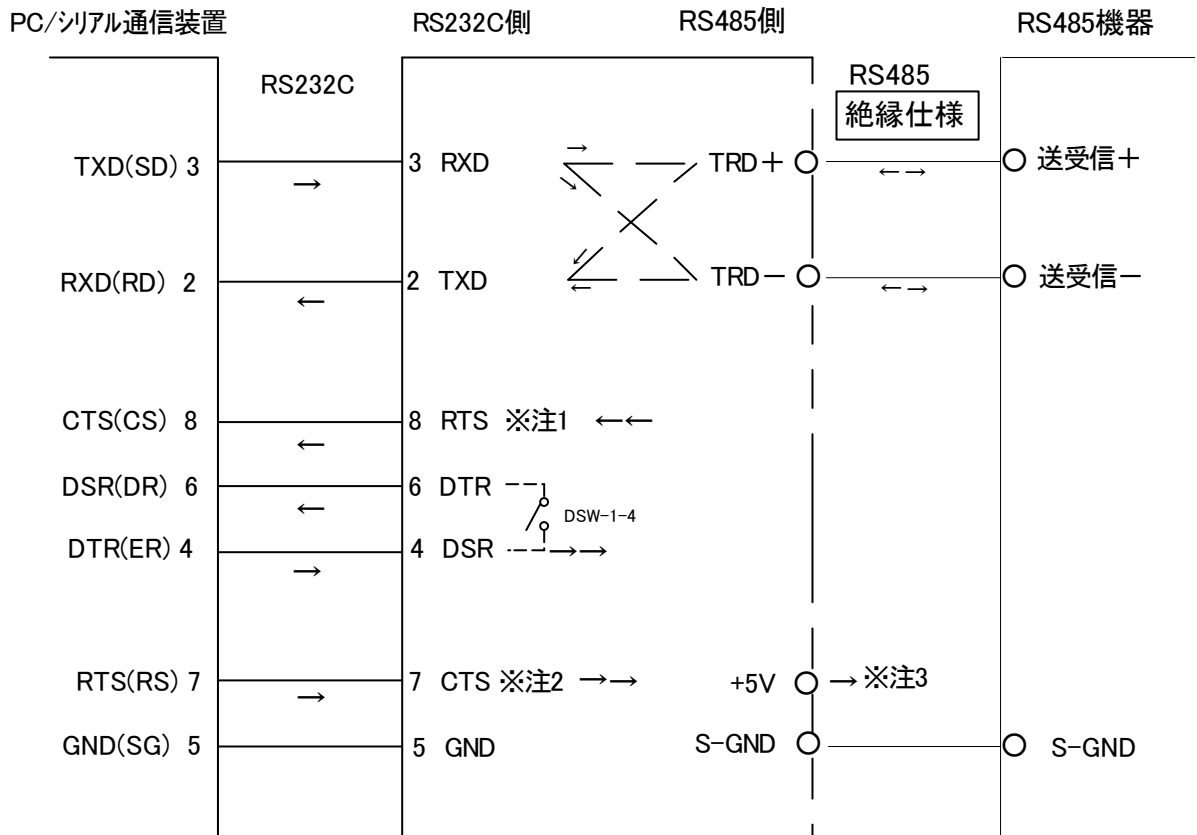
PC/シリアル通信装置

RS232C側

RS485側

RS485機器

RS232C

RS485

絶縁仕様

TXD(SD) 3

→

3 RXD

TRD＋

←→

送受信＋

RXD(RD) 2

←

2 TXD

TRD－

←→

送受信－

CTS(CS) 8

←

8 RTS ※注1 ←←

DSR(DR) 6

←

6 DTR

DSW-1-4

DTR(ER) 4

→

4 DSR →→

RTS(RS) 7

→

7 CTS ※注2 →→

+5V

→※注3

GND(SG) 5

5 GND

S-GND

S-GND